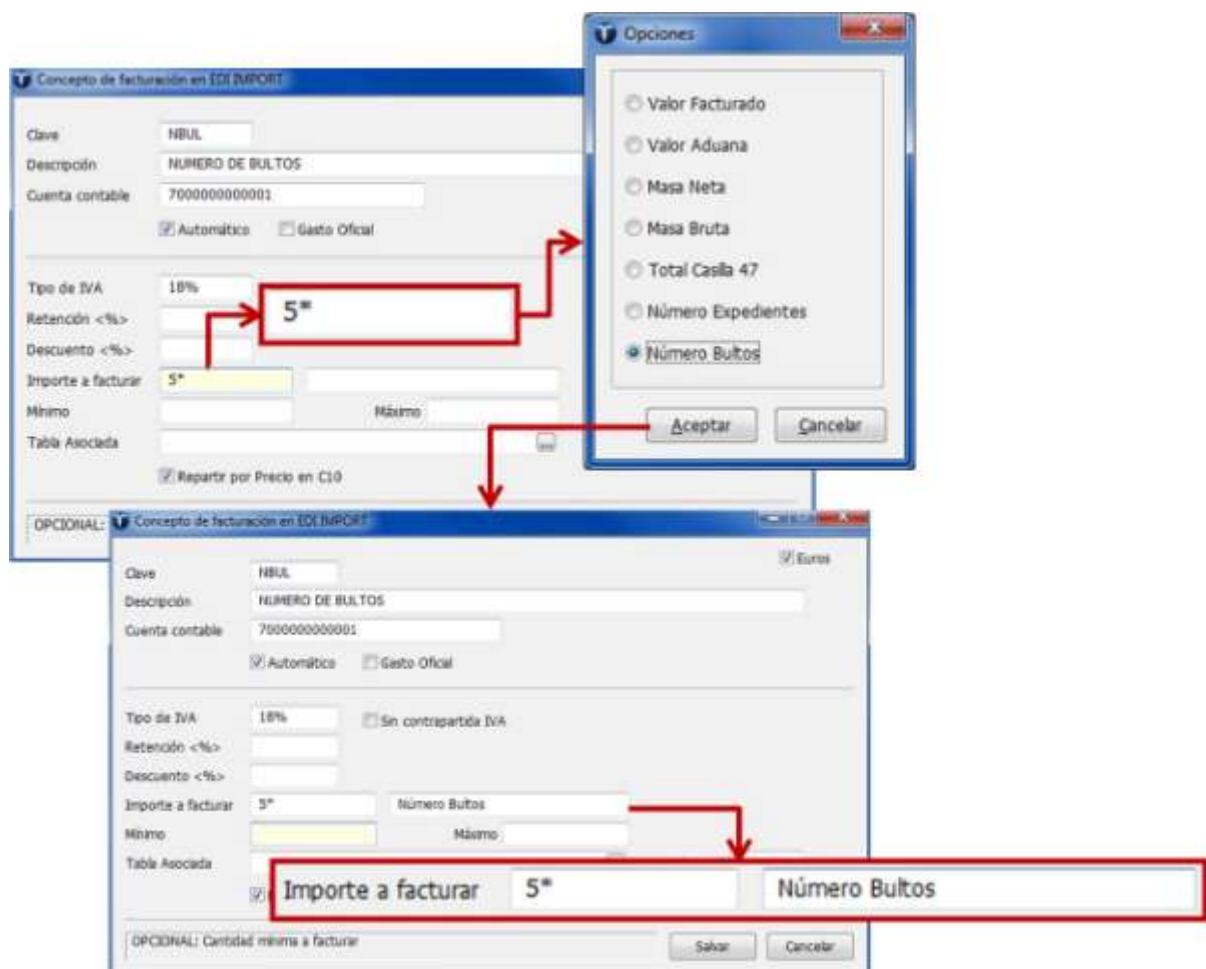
Concepto de facturación en EDI IMPORT

Clave NBUL
Descripción NUMERO DE BULTOS
Cuenta contable 7000000000001
Automático Gasto Oficial

Tipo de IVA 18%
Retención <%>
Descuento <%>
Importe a facturar 5*
Mínimo Máximo
Tabla Asociada
Repartir por Precio en C10

OPCIONAL:

5*

Opciones

Valor Facturado
Valor Aduana
Masa Neta
Masa Bruta
Total Casilla 47
Número Expedientes
Número Bultos

Aceptar Cancelar

Concepto de facturación en EDI IMPORT

Euros
Clave NBUL
Descripción NUMERO DE BULTOS
Cuenta contable 7000000000001
Automático Gasto Oficial

Tipo de IVA 18% Sin contrapartida IVA
Retención <%>
Descuento <%>
Importe a facturar 5* Número Bultos
Mínimo Máximo
Tabla Asociada

OPCIONAL: Cantidad mínima a facturar
Salvar Cancelar

Importe a facturar 5* Número Bultos